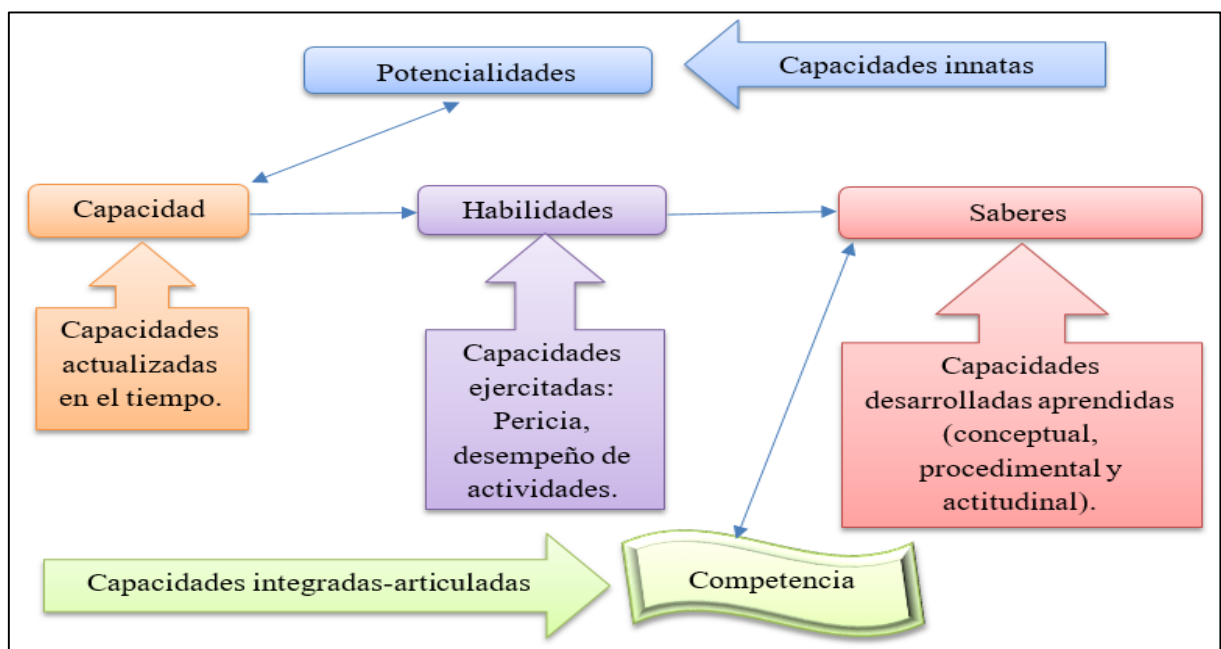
Potencialidades

Capacidades innatas

Capacidad

Habilidades

Saberes

Capacidades actualizadas en el tiempo.

Capacidades ejercitadas: Pericia, desempeño de actividades.

Capacidades desarrolladas aprendidas (conceptual, procedimental y actitudinal).

Capacidades integradas-articuladas

Competencia